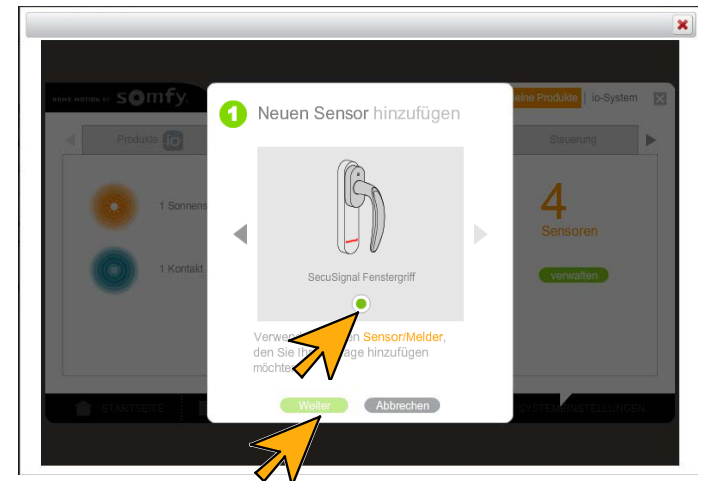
HOME MOTION BY somfy

Meine Produkte | io-System

Produkte io

Steuerung

1 Sonnens

1 Kontakt

4
Sensoren

verwalten

1 Neuen Sensor hinzufügen

SecuSignal Fenstergriff

Verwen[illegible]en Sensor/Melder, den Sie Ih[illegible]age hinzufügen möchte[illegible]

Weiter
Abbrechen

STARTSEITE

SYSTEMEINSTELLUNGEN